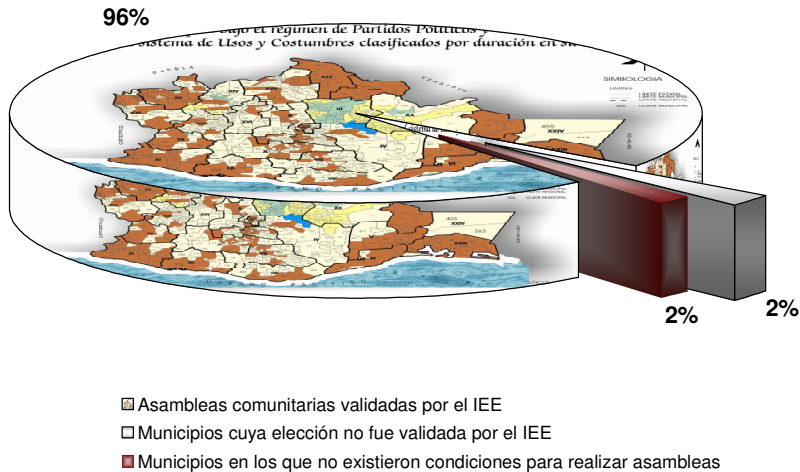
96%

bajo el régimen de Partidos Políticos y
Sistema de Usos y Costumbres clasificados por duración en su

SIMBOLOGIA

2%

2%

Asambleas comunitarias validadas por el IEE
Municipios cuya elección no fue validada por el IEE
Municipios en los que no existieron condiciones para realizar asambleas